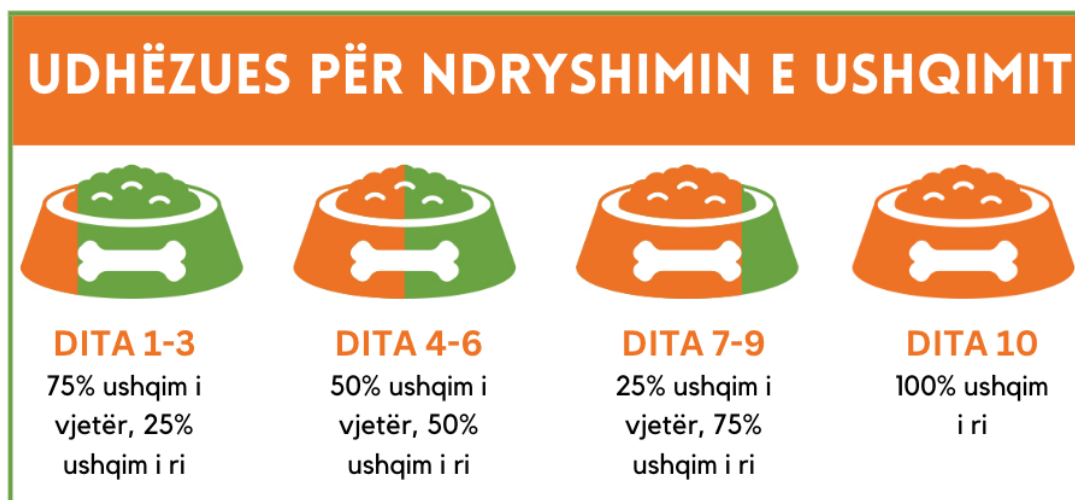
UDHËZUES PËR NDRYSHIMIN E USHQIMIT

DITA 1-3
75% ushqim i vjetër, 25% ushqim i ri

DITA 4-6
50% ushqim i vjetër, 50% ushqim i ri

DITA 7-9
25% ushqim i vjetër, 75% ushqim i ri

DITA 10
100% ushqim i ri